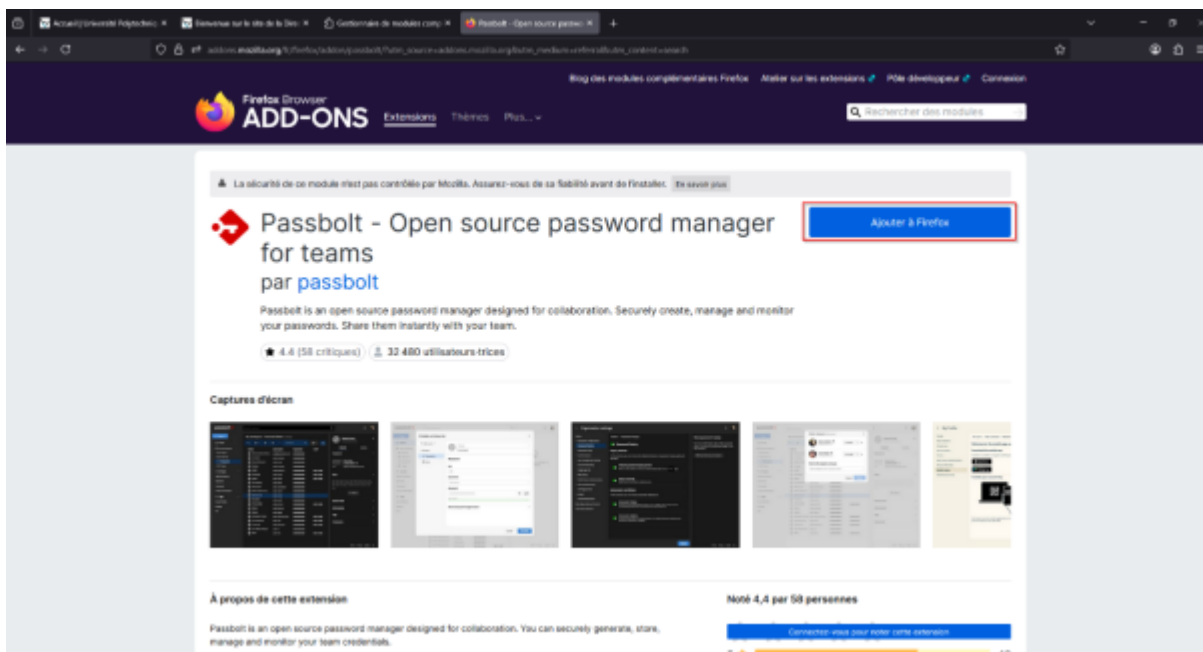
Accueil | Université Polytechnic ×
Bienvenue sur le site de la Dire ×
Gestionnaire de modules comp ×
Passbolt - Open source passwo ×

addons.mozilla.org/fr/firefox/addon/passbolt/?utm_source=addons.mozilla.org&utm_medium=referral&utm_content=search

Blog des modules complémentaires Firefox   Atelier sur les extensions   Pôle développeur   Connexion

Firefox Browser
ADD-ONS   Extensions   Thèmes   Plus...

Rechercher des modules

La sécurité de ce module n'est pas contrôlée par Mozilla. Assurez-vous de sa fiabilité avant de l'installer. En savoir plus

Passbolt - Open source password manager for teams
par passbolt

Ajouter à Firefox

Passbolt is an open source password manager designed for collaboration. Securely create, manage and monitor your passwords. Share them instantly with your team.

4.4 (58 critiques)   32 480 utilisateurs·trices

Captures d'écran

À propos de cette extension

Passbolt is an open source password manager designed for collaboration. You can securely generate, store, manage and monitor your team credentials.

Noté 4,4 par 58 personnes

Connectez-vous pour noter cette extension